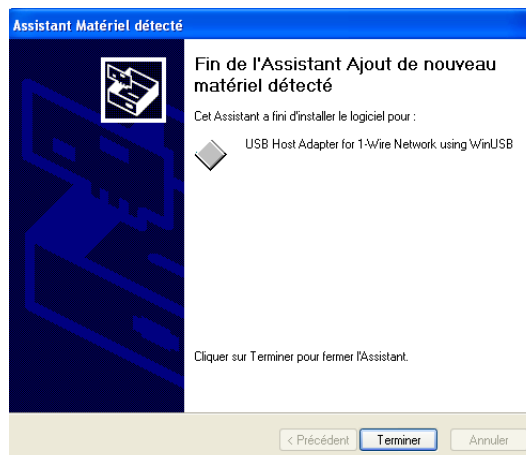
Assistant Matériel détecté

Fin de l'Assistant Ajout de nouveau matériel détecté

Cet Assistant a fini d'installer le logiciel pour :

USB Host Adapter for 1-Wire Network using WinUSB

Cliquer sur Terminer pour fermer l'Assistant.

< Précédent
Terminer
Annuler